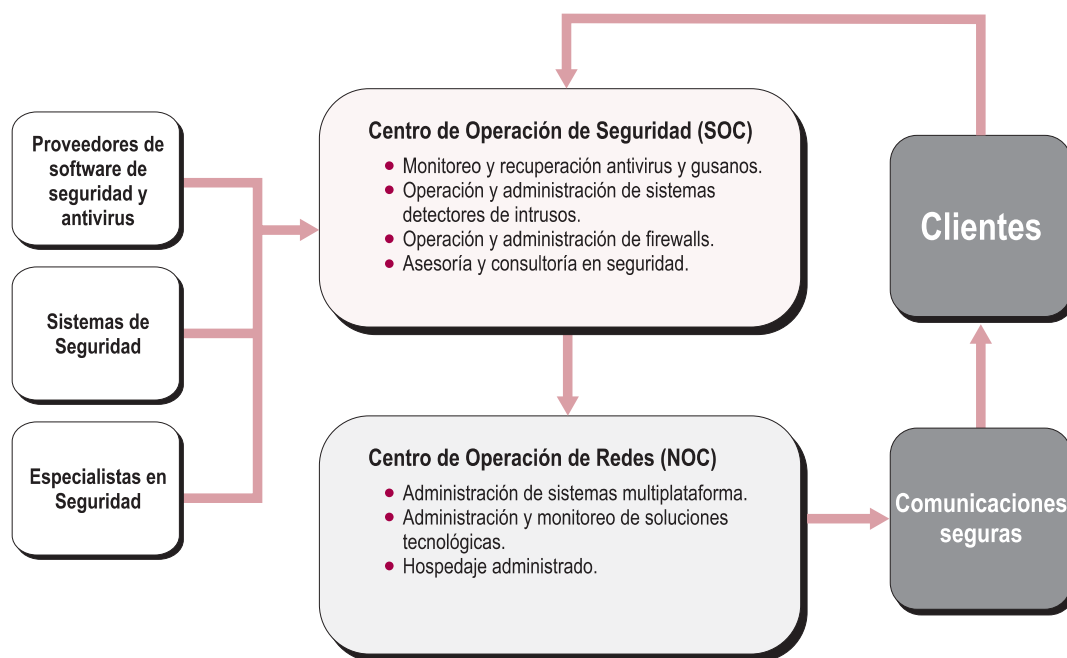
Proveedores de software de seguridad y antivirus

Sistemas de Seguridad

Especialistas en Seguridad

Centro de Operación de Seguridad (SOC)
• Monitoreo y recuperación antivirus y gusanos.
• Operación y administración de sistemas detectores de intrusos.
• Operación y administración de firewalls.
• Asesoría y consultoría en seguridad.

Centro de Operación de Redes (NOC)
• Administración de sistemas multiplataforma.
• Administración y monitoreo de soluciones tecnológicas.
• Hospedaje administrado.

Clientes

Comunicaciones seguras